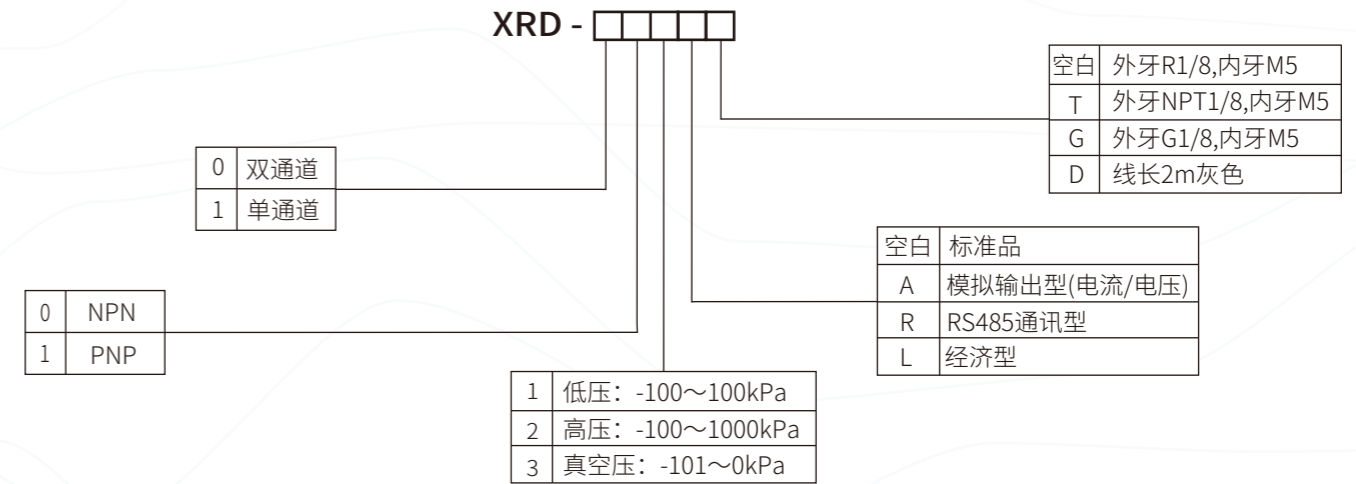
XRD - □□□□□

| 空白 | 外牙R1/8,内牙M5 |
|---|---|
| T | 外牙NPT1/8,内牙M5 |
| G | 外牙G1/8,内牙M5 |
| D | 线长2m灰色 |

| 0 | 双通道 |
|---|---|
| 1 | 单通道 |

| 空白 | 标准品 |
|---|---|
| A | 模拟输出型(电流/电压) |
| R | RS485通讯型 |
| L | 经济型 |

| 0 | NPN |
|---|---|
| 1 | PNP |

| 1 | 低压：-100～100kPa |
|---|---|
| 2 | 高压：-100～1000kPa |
| 3 | 真空压：-101～0kPa |